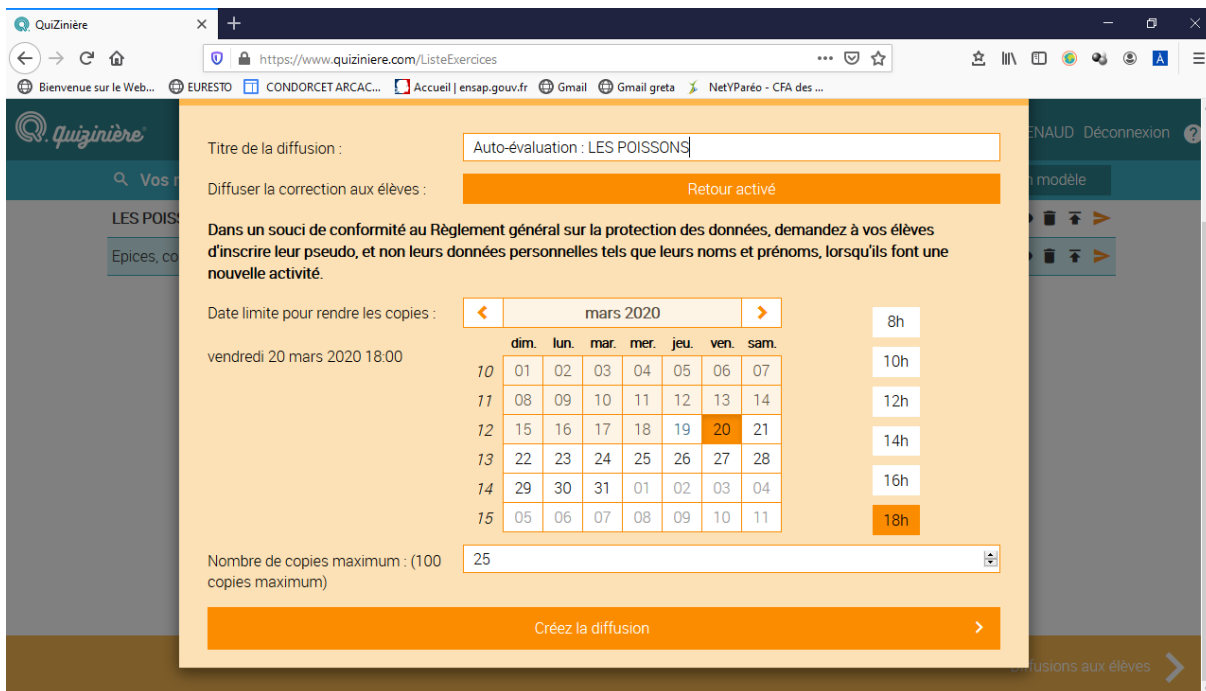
QuiZinière

https://www.quiziniere.com/ListeExercices

Bienvenue sur le Web... EURESTO CONDORCET ARCAC... Accueil | ensap.gouv.fr Gmail Gmail greta NetYParéo - CFA des ...

Quizinière

ENAUD Déconnexion

Vos r

n modèle

LES POISS

Epices, co

Titre de la diffusion : Auto-évaluation : LES POISSONS

Diffuser la correction aux élèves : Retour activé

Dans un souci de conformité au Règlement général sur la protection des données, demandez à vos élèves d'inscrire leur pseudo, et non leurs données personnelles tels que leurs noms et prénoms, lorsqu'ils font une nouvelle activité.

Date limite pour rendre les copies :

vendredi 20 mars 2020 18:00

mars 2020

| | dim. | lun. | mar. | mer. | jeu. | ven. | sam. |
|---|---|---|---|---|---|---|---|
| 10 | 01 | 02 | 03 | 04 | 05 | 06 | 07 |
| 11 | 08 | 09 | 10 | 11 | 12 | 13 | 14 |
| 12 | 15 | 16 | 17 | 18 | 19 | 20 | 21 |
| 13 | 22 | 23 | 24 | 25 | 26 | 27 | 28 |
| 14 | 29 | 30 | 31 | 01 | 02 | 03 | 04 |
| 15 | 05 | 06 | 07 | 08 | 09 | 10 | 11 |

8h
10h
12h
14h
16h
18h

Nombre de copies maximum : (100 copies maximum) 25

Créez la diffusion

iffusions aux élèves